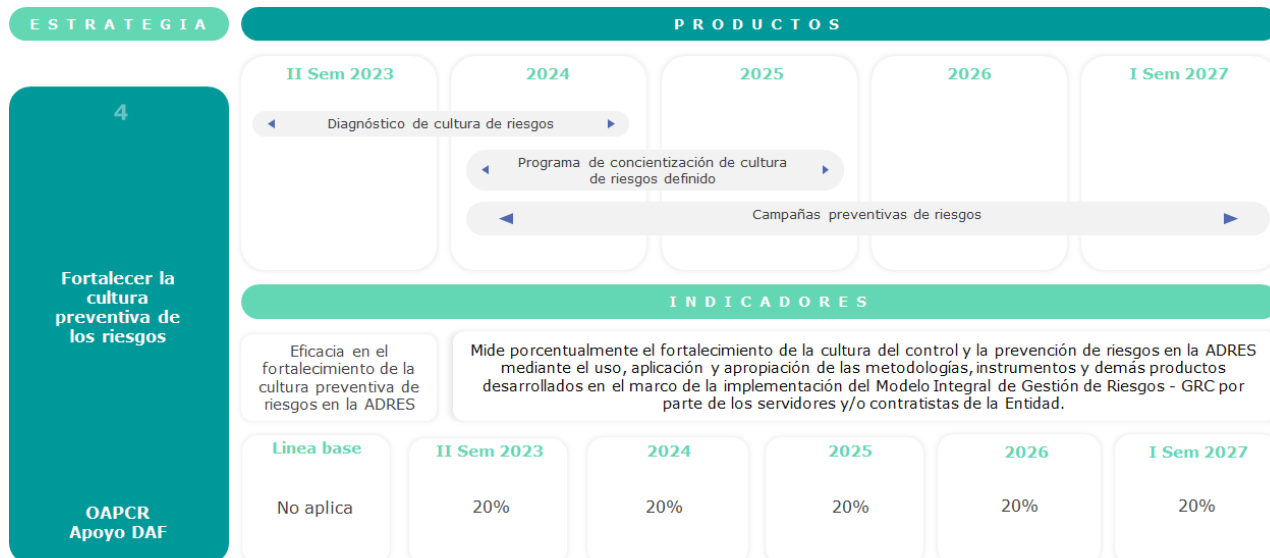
ESTRATEGIA

PRODUCTOS

| II Sem 2023 | 2024 | 2025 | 2026 | I Sem 2027 |
|---|---|---|---|---|

4

Diagnóstico de cultura de riesgos

Programa de concientización de cultura de riesgos definido

Campañas preventivas de riesgos

Fortalecer la cultura preventiva de los riesgos

INDICADORES

Eficacia en el fortalecimiento de la cultura preventiva de riesgos en la ADRES

Mide porcentualmente el fortalecimiento de la cultura del control y la prevención de riesgos en la ADRES mediante el uso, aplicación y apropiación de las metodologías, instrumentos y demás productos desarrollados en el marco de la implementación del Modelo Integral de Gestión de Riesgos - GRC por parte de los servidores y/o contratistas de la Entidad.

| Linea base | II Sem 2023 | 2024 | 2025 | 2026 | I Sem 2027 |
|---|---|---|---|---|---|
| No aplica | 20% | 20% | 20% | 20% | 20% |

OAPCR
Apoyo DAF